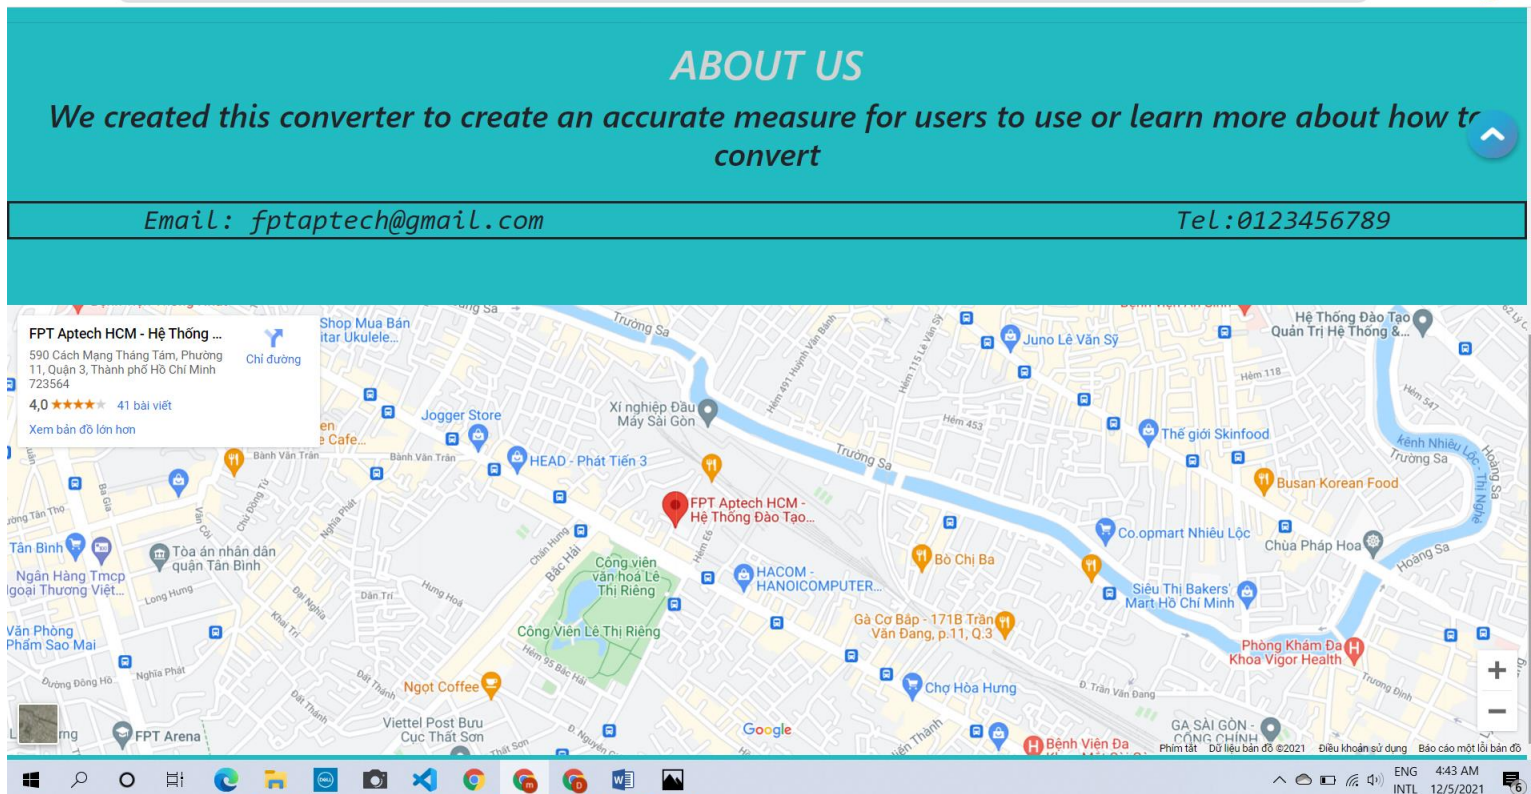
ABOUT US

We created this converter to create an accurate measure for users to use or learn more about how to convert

Email: fptaptech@gmail.com

Tel:0123456789

FPT Aptech HCM - Hệ Thống ...
590 Cách Mạng Tháng Tám, Phường 11, Quận 3, Thành phố Hồ Chí Minh 723564
Chỉ đường
4,0 ★★★★★ 41 bài viết
Xem bản đồ lớn hơn

Shop Mua Bán Guitar Ukulele...
Jogger Store
HEAD - Phát Tiến 3
Xí nghiệp Đầu Máy Sài Gòn
Juno Lê Văn Sỹ
Thế giới Skinfood
Hệ Thống Đào Tạo Quản Trị Hệ Thống &...
Busan Korean Food
FPT Aptech HCM - Hệ Thống Đào Tạo...
Co.opmart Nhiêu Lộc
Chùa Pháp Hoa
Tân Bình
Tòa án nhân dân quận Tân Bình
Ngân Hàng Tmcp Ngoại Thương Việt...
Công viên văn hoá Lê Thị Riêng
HACOM - HANOICOMPUTER...
Bò Chỉ Ba
Siêu Thị Bakers' Mart Hồ Chí Minh
Văn Phòng Phẩm Sao Mai
Công Viên Lê Thị Riêng
Gà Cơ Bắp - 171B Trần Văn Đang, p.11, Q.3
Phòng Khám Đa Khoa Vigor Health
Chợ Hòa Hưng
Ngọt Coffee
FPT Arena
Viettel Post Bưu Cục Thất Sơn
GA SÀI GÒN - CÔNG CHÍNH
Bệnh Viện Đa
Trường Sa
Hoàng Sa
Kênh Nhiêu Lộc - Thị Nghè
Bành Văn Trân
Google
Phím tắt Dữ liệu bản đồ ©2021 Điều khoản sử dụng Báo cáo một lỗi bản đồ

ENG INTL 4:43 AM 12/5/2021